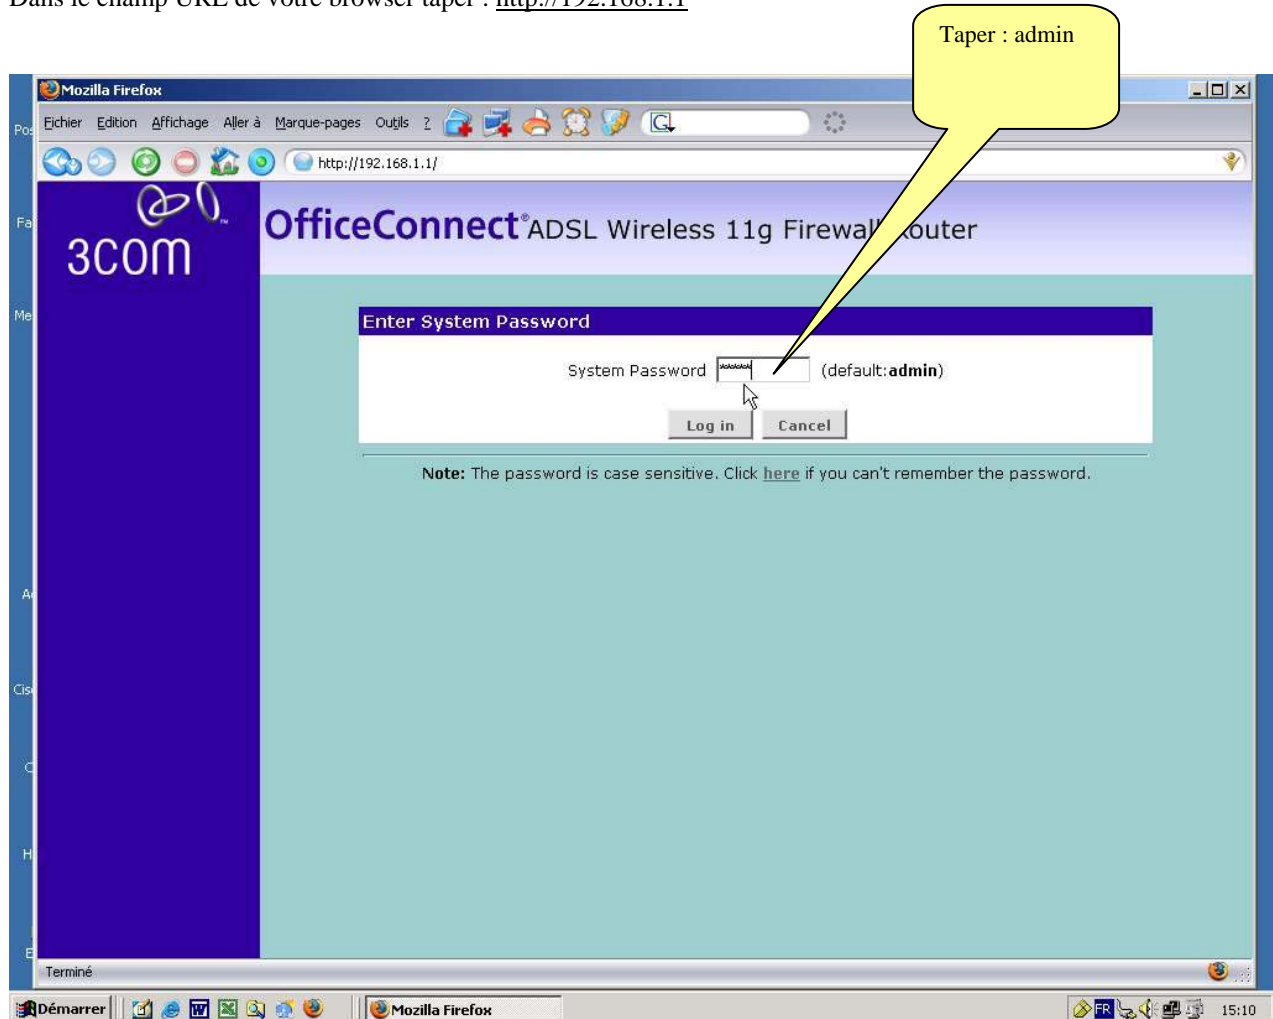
Dans le champ URL de votre browser taper : http://192.168.1.1

Taper : admin

Mozilla Firefox

Fichier Edition Affichage Aller à Marque-pages Outils ?

http://192.168.1.1/

3com

OfficeConnect® ADSL Wireless 11g Firewal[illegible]outer

Enter System Password

System Password ***** (default:admin)

Log in Cancel

Note: The password is case sensitive. Click here if you can't remember the password.

Terminé

Démarrer Mozilla Firefox FR 15:10